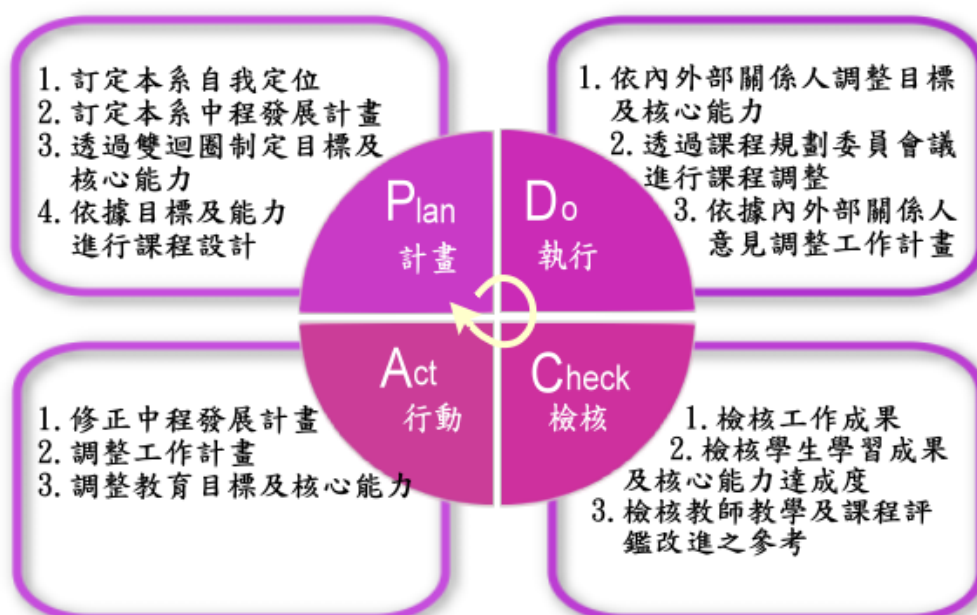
1. 訂定本系自我定位
2. 訂定本系中程發展計畫
3. 透過雙迴圈制定目標及核心能力
4. 依據目標及能力進行課程設計

1. 依內外部關係人調整目標及核心能力
2. 透過課程規劃委員會議進行課程調整
3. 依據內外部關係人意見調整工作計畫

Plan
計畫

Do
執行

Act
行動

Check
檢核

1. 修正中程發展計畫
2. 調整工作計畫
3. 調整教育目標及核心能力

1. 檢核工作成果
2. 檢核學生學習成果及核心能力達成度
3. 檢核教師教學及課程評鑑改進之參考